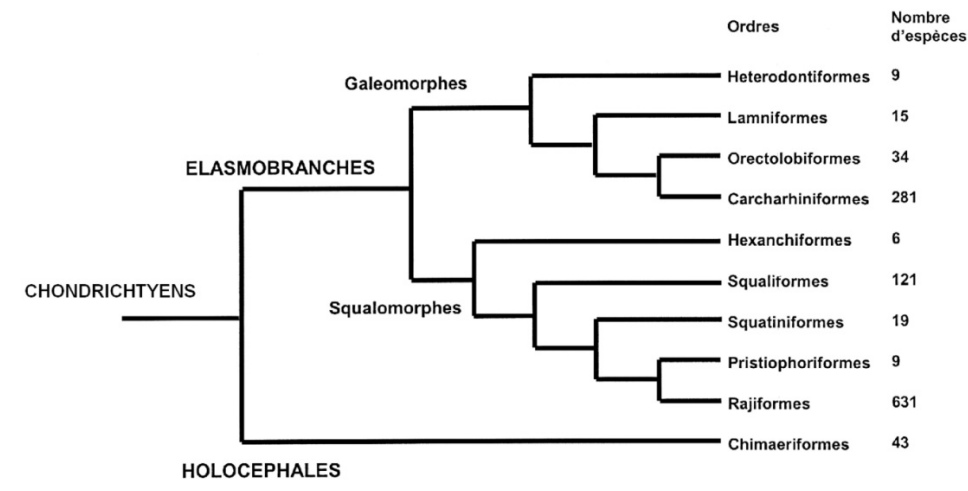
Ordres

Nombre d'espèces

Galeomorphes

Heterodontiformes 9

Lamniformes 15

ELASMOBRANCHES

Orectolobiformes 34

Carcharhiniformes 281

Hexanchiformes 6

CHONDRICHTYENS

Squaliformes 121

Squalomorphes

Squatiniformes 19

Pristiophoriformes 9

Rajiformes 631

Chimaeriformes 43

HOLOCEPHALES